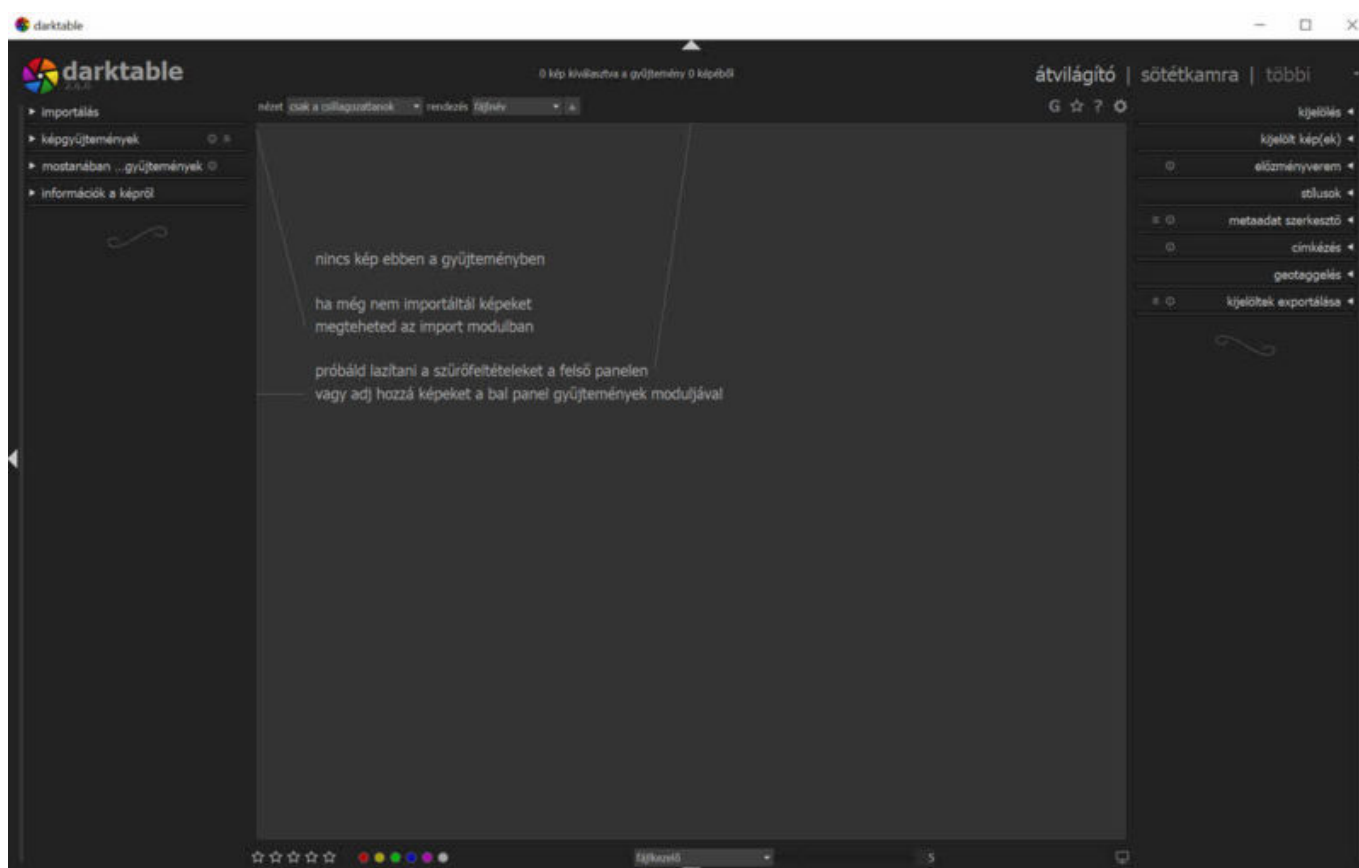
darktable

darktable

0 kép kiválasztva a gyűjtemény 0 képéből

átvilágító | sötétkamra | többi

▸ importálás
▸ képgyűjtemények
▸ mostanában ...gyűjtemények
▸ információk a képről

nézet csak a csillagozatlanok rendezés fájlnév

G ☆ ? ⚙

kijelölés ◂
kijelölt kép(ek) ◂
előzményverem ◂
stílusok ◂
metaadat szerkesztő ◂
címkézés ◂
geotaggelés ◂
kijelöltek exportálása ◂

nincs kép ebben a gyűjteményben

ha még nem importáltál képeket megteheted az import modulban

próbáld lazítani a szűrőfeltételeket a felső panelen vagy adj hozzá képeket a bal panel gyűjtemények moduljával

☆☆☆☆☆

fájlkezelő

5